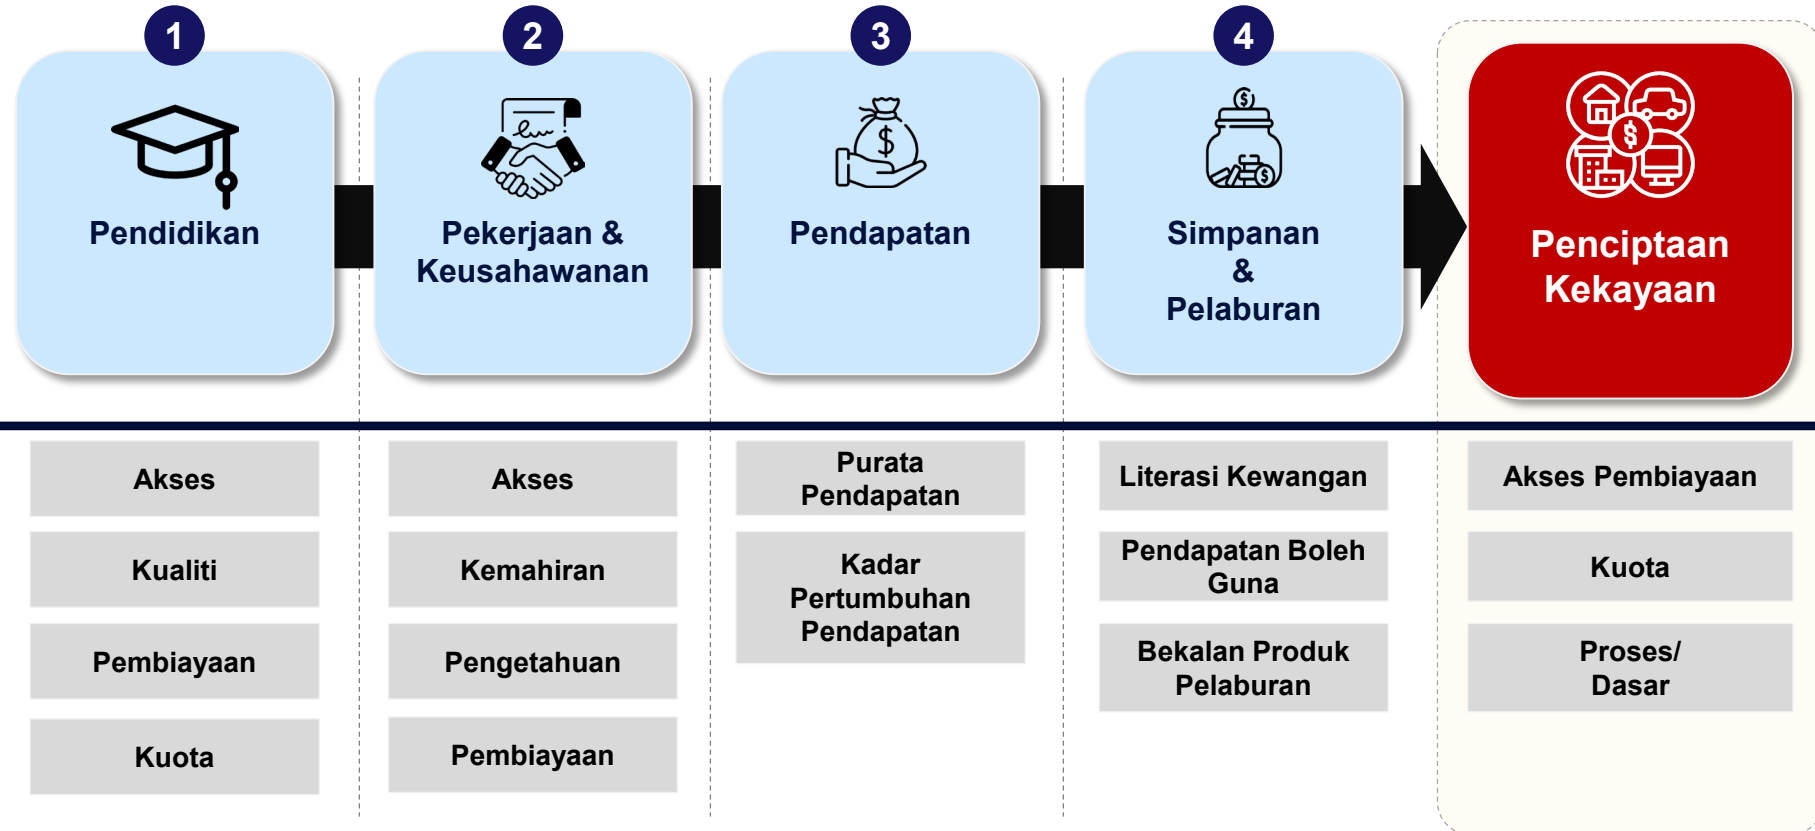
1
Pendidikan

2
Pekerjaan & Keusahawanan

3
Pendapatan

4
Simpanan & Pelaburan

Penciptaan Kekayaan

Akses

Kualiti

Pembiayaan

Kuota

Akses

Kemahiran

Pengetahuan

Pembiayaan

Purata Pendapatan

Kadar Pertumbuhan Pendapatan

Literasi Kewangan

Pendapatan Boleh Guna

Bekalan Produk Pelaburan

Akses Pembiayaan

Kuota

Proses/ Dasar